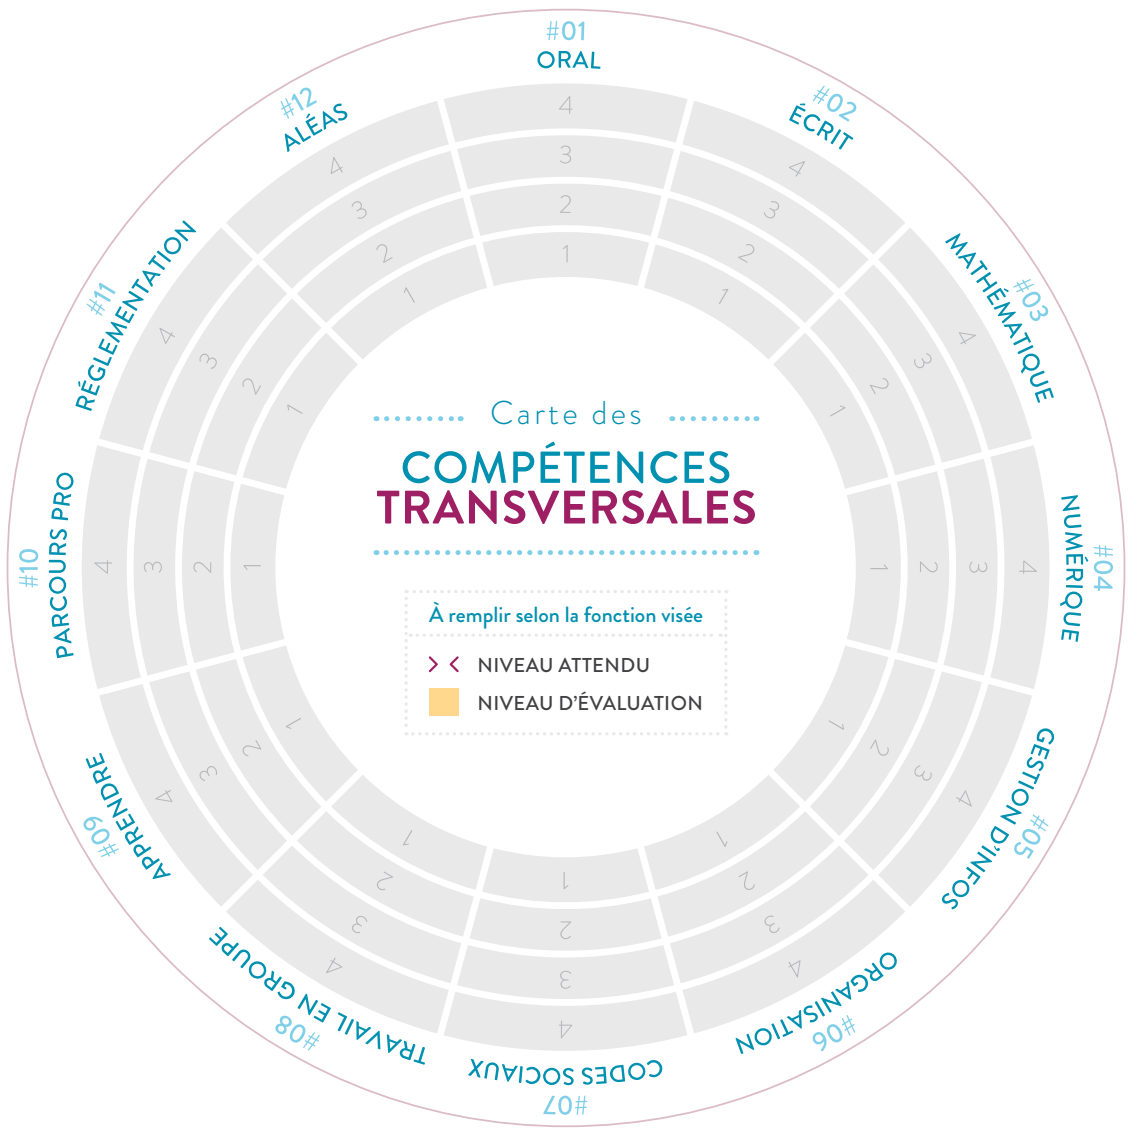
#01
ORAL

#02
ÉCRIT

#03
MATHÉMATIQUE

#04
NUMÉRIQUE

#05
GESTION D'INFOS

#06
ORGANISATION

#07
CODES SOCIAUX

#08
TRAVAIL EN GROUPE

#09
APPRENDRE

#10
PARCOURS PRO

#11
RÉGLEMENTATION

#12
ALÉAS

4 3 2 1

Carte des
COMPÉTENCES
TRANSVERSALES

À remplir selon la fonction visée

> < NIVEAU ATTENDU

NIVEAU D'ÉVALUATION